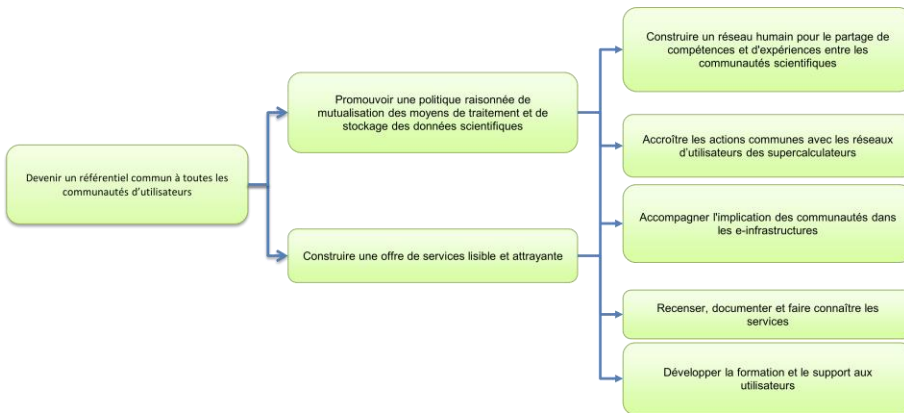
Devenir un référentiel commun à toutes les communautés d'utilisateurs

Promouvoir une politique raisonnée de mutualisation des moyens de traitement et de stockage des données scientifiques

Construire une offre de services lisible et attrayante

Construire un réseau humain pour le partage de compétences et d'expériences entre les communautés scientifiques

Accroître les actions communes avec les réseaux d'utilisateurs des supercalculateurs

Accompagner l'implication des communautés dans les e-infrastructures

Recenser, documenter et faire connaître les services

Développer la formation et le support aux utilisateurs